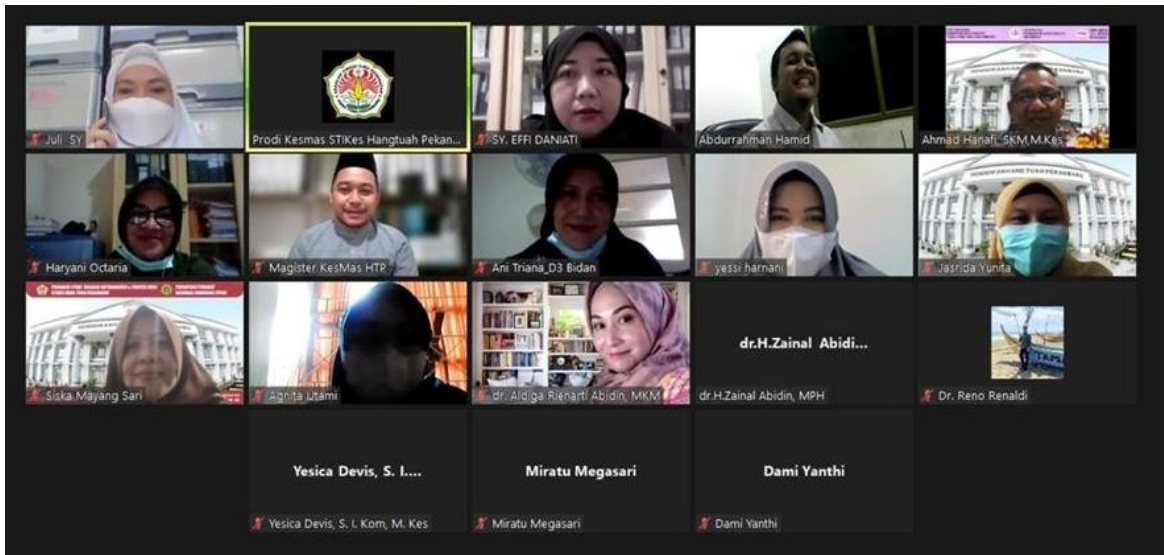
Juli_SY

Prodi Kesmas STIKes Hangtuah Pekan...

SY. EFFI DANIATI

Abdurrahman Hamid

Ahmad Hanafi, SKM,M.Kes

Haryani Octaria

Magister KesMas HTP

Ani Triana_D3 Bidan

yessi harnani

Jasrida Yunita

Siska Mayang Sari

Agnita Utami

dr. Aldiga Rienarti Abidin, MKM

dr.H.Zainal Abidi...

dr.H.Zainal Abidin, MPH

Dr. Reno Renaldi

Yesica Devis, S. I....

Yesica Devis, S. I. Kom, M. Kes

Miratu Megasari

Miratu Megasari

Dami Yanthi

Dami Yanthi